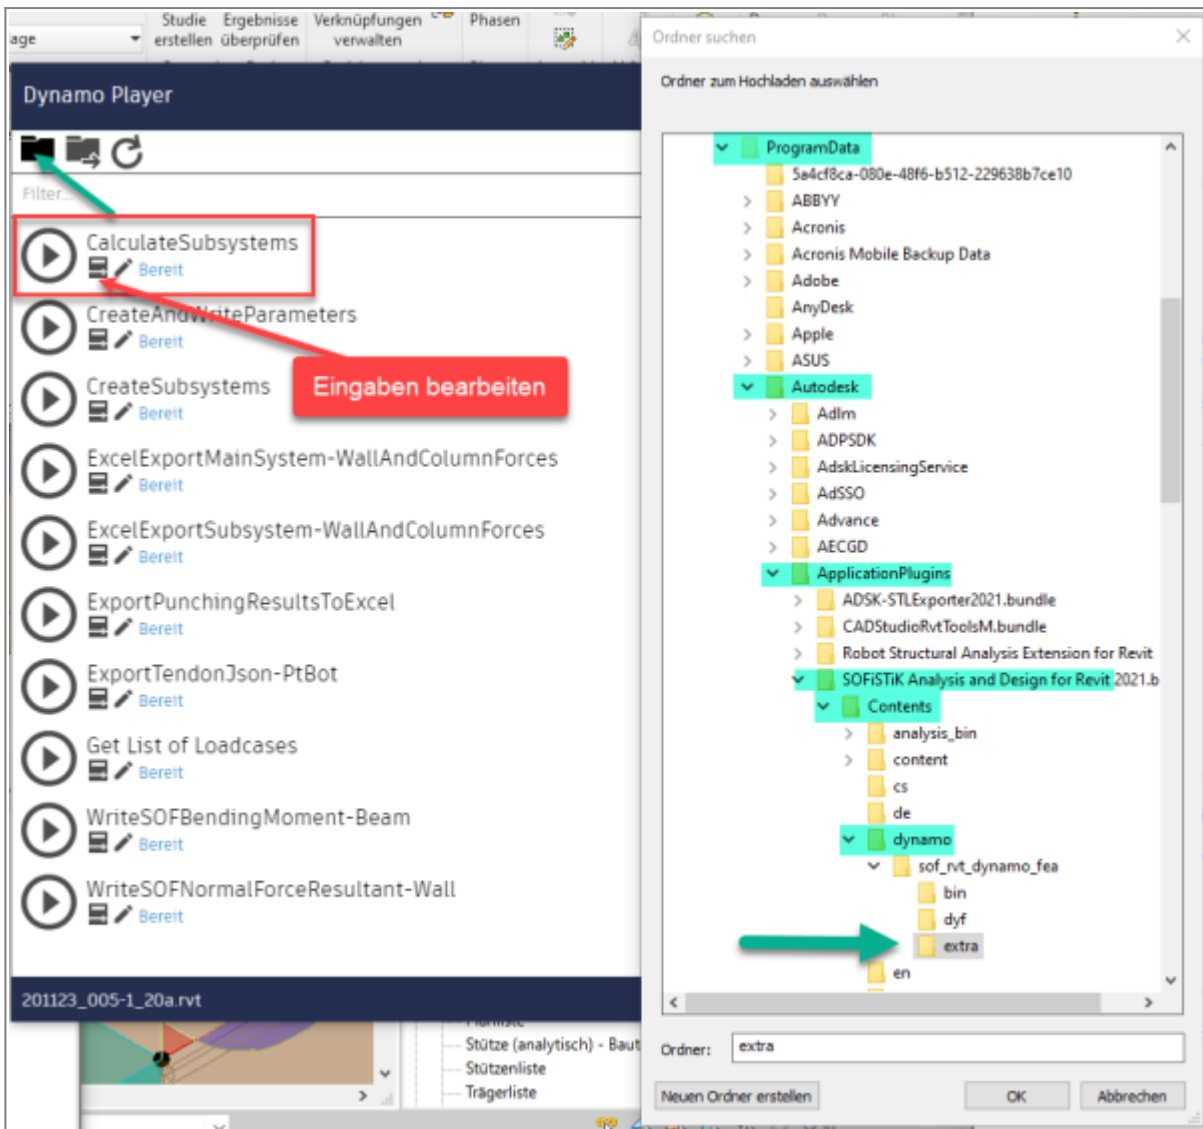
age
Studie erstellen
Ergebnisse überprüfen
Verknüpfungen verwalten
Phasen

Dynamo Player

Filter...

CalculateSubsystems
Bereit
CreateAndWriteParameters
Bereit
CreateSubsystems
Bereit
Eingaben bearbeiten
ExcelExportMainSystem-WallAndColumnForces
Bereit
ExcelExportSubsystem-WallAndColumnForces
Bereit
ExportPunchingResultsToExcel
Bereit
ExportTendonJson-PtBot
Bereit
Get List of Loadcases
Bereit
WriteSOFBendingMoment-Beam
Bereit
WriteSOFNormalForceResultant-Wall
Bereit

201123_005-1_20a.rvt

Stütze (analytisch) - Baut
Stützenliste
Trägerliste

Ordner suchen

Ordner zum Hochladen auswählen

ProgramData
5a4cf8ca-080e-48f6-b512-229638b7ce10
ABBYY
Acronis
Acronis Mobile Backup Data
Adobe
AnyDesk
Apple
ASUS
Autodesk
Adlm
ADPSDK
AdskLicensingService
AdSSO
Advance
AECGD
ApplicationPlugins
ADSK-STLExporter2021.bundle
CADStudioRvtToolsM.bundle
Robot Structural Analysis Extension for Revit
SOFiSTiK Analysis and Design for Revit 2021.b
Contents
analysis_bin
content
cs
de
dynamo
sof_rvt_dynamo_fea
bin
dyf
extra
en

Ordner: extra

Neuen Ordner erstellen
OK
Abbrechen